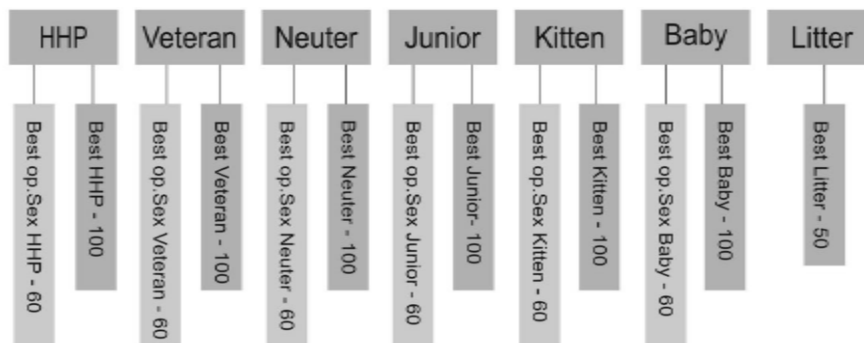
HHP

Best op.Sex HHP - 60

Best HHP - 100

Veteran

Best op.Sex Veteran - 60

Best Veteran - 100

Neuter

Best op.Sex Neuter - 60

Best Neuter - 100

Junior

Best op.Sex Junior - 60

Best Junior- 100

Kitten

Best op.Sex Kitten - 60

Best Kitten - 100

Baby

Best op.Sex Baby - 60

Best Baby - 100

Litter

Best Litter - 50